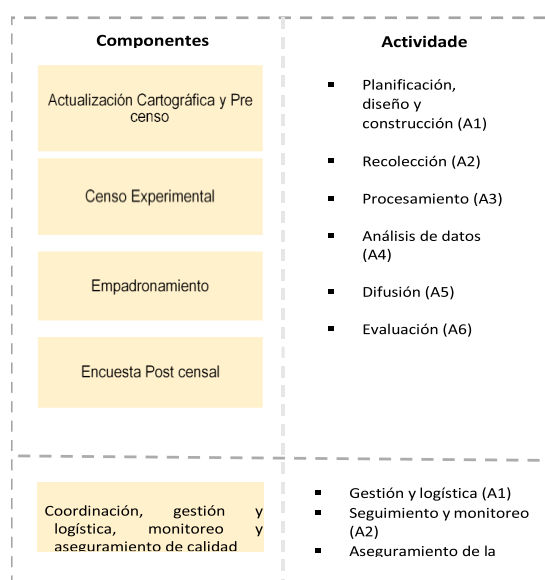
Componentes

Actualización Cartográfica y Pre censo

Censo Experimental

Empadronamiento

Encuesta Post censal

Actividade

- Planificación, diseño y construcción (A1)
- Recolección (A2)
- Procesamiento (A3)
- Análisis de datos (A4)
- Difusión (A5)
- Evaluación (A6)

Coordinación, gestión y logística, monitoreo y aseguramiento de calidad

- Gestión y logística (A1)
- Seguimiento y monitoreo (A2)
- Aseguramiento de la